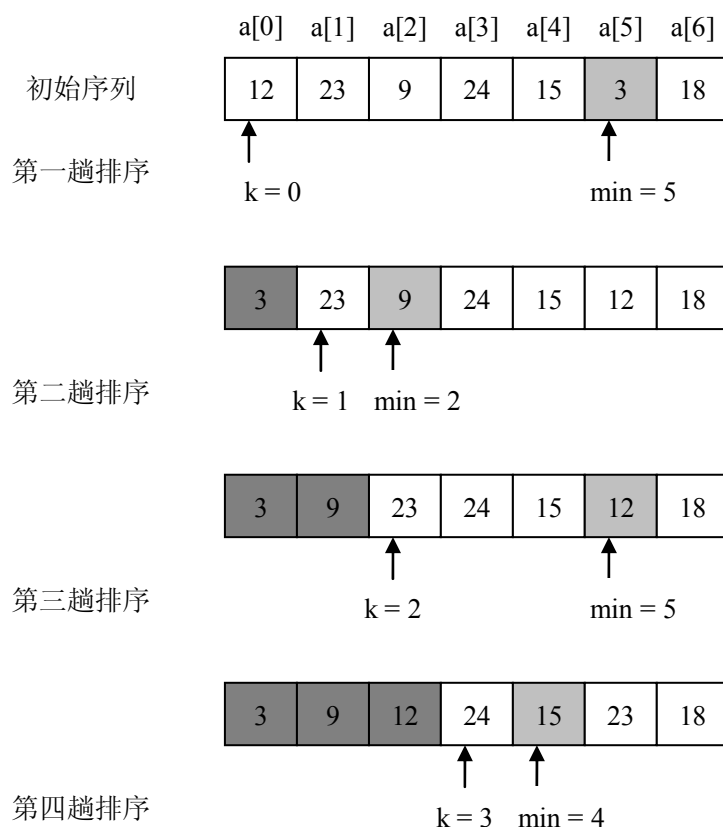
| a[0] | a[1] | a[2] | a[3] | a[4] | a[5] | a[6] |
|---|---|---|---|---|---|---|

初始序列

| 12 | 23 | 9 | 24 | 15 | 3 | 18 |
|---|---|---|---|---|---|---|

第一趟排序

k = 0 min = 5

| 3 | 23 | 9 | 24 | 15 | 12 | 18 |
|---|---|---|---|---|---|---|

第二趟排序

k = 1 min = 2

| 3 | 9 | 23 | 24 | 15 | 12 | 18 |
|---|---|---|---|---|---|---|

第三趟排序

k = 2 min = 5

| 3 | 9 | 12 | 24 | 15 | 23 | 18 |
|---|---|---|---|---|---|---|

第四趟排序

k = 3 min = 4